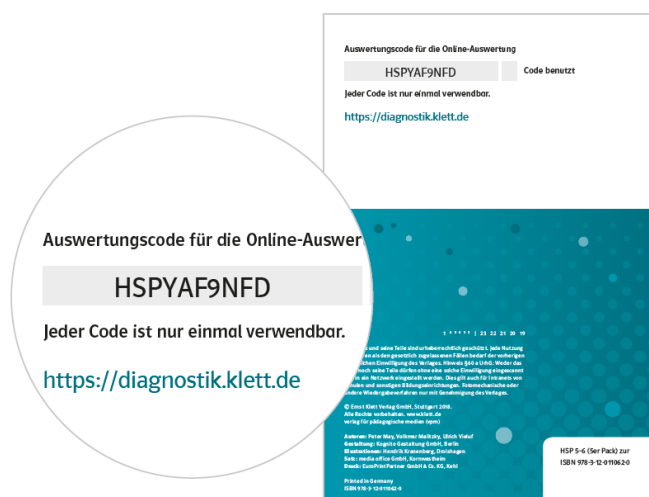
Auswertungscode für die Online-Auswertung

HSPYAF9NFD

Code benutzt

Jeder Code ist nur einmal verwendbar.

https://diagnostik.klett.de

Auswertungscode für die Online-Auswer

HSPYAF9NFD

Jeder Code ist nur einmal verwendbar.

https://diagnostik.klett.de

1 ⁵ ⁴ ³ ² ¹ | 23 22 21 20 19

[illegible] und seine Teile sind urheberrechtlich geschützt. Jede Nutzung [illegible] als den gesetzlich zugelassenen Fällen bedarf der vorherigen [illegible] Einwilligung des Verlages. Hinweis §60 a UrhG: Weder das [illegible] noch seine Teile dürfen ohne eine solche Einwilligung eingescannt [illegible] in ein Netzwerk eingestellt werden. Dies gilt auch für Intranets von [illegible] und sonstigen Bildungseinrichtungen. Fotomechanische oder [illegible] Wiedergabeverfahren nur mit Genehmigung des Verlages.

© Ernst Klett Verlag GmbH, Stuttgart 2018. Alle Rechte vorbehalten. www.klett.de verlag für pädagogische medien (vpm)

Autoren: Peter May, Volkmar Malitzky, Ulrich Vieluf
Gestaltung: Kognito Gestaltung GmbH, Berlin
Illustrationen: Hendrik Kranenberg, Drolshagen
Satz: media office GmbH, Kornwestheim
Druck: EuroPrintPartner GmbH & Co. KG, Kehl

Printed in Germany
ISBN 978-3-12-011042-8

HSP 5-6 (5er Pack) zur
ISBN 978-3-12-011062-0